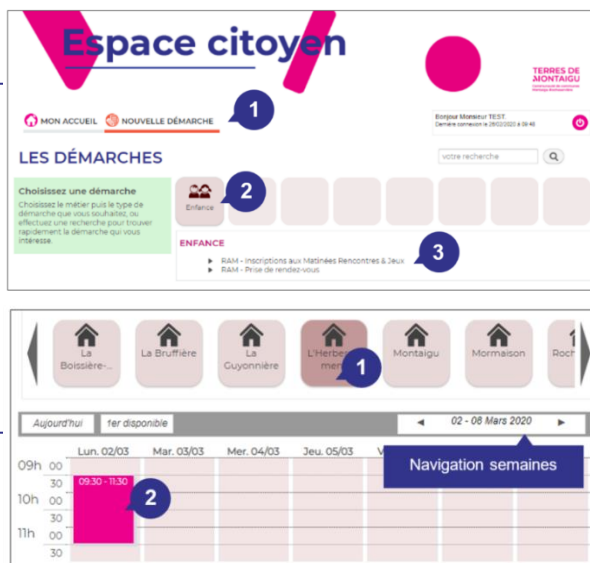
Espace citoyen

TERRES DE MONTAIGU
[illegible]

MON ACCUEIL NOUVELLE DÉMARCHE 1

Bonjour Monsieur TEST.
Dernière connexion le 28/02/2020 à 09:48

LES DÉMARCHES

votre recherche

Choisissez une démarche
Choisissez le métier puis le type de démarche que vous souhaitez, ou effectuez une recherche pour trouver rapidement la démarche qui vous intéresse.

Enfance 2

ENFANCE 3
RAM - Inscriptions aux Matinées Rencontres & Jeux
RAM - Prise de rendez-vous

La Boissière-... La Bruffière La Guyonnière L'Herbergement 1 Montaigu Mormaison Roch

Aujourd'hui 1er disponible ◄ 02 - 08 Mars 2020 ►

Lun. 02/03 Mar. 03/03 Mer. 04/03 Jeu. 05/03 V

Navigation semaines

09h 00
30
10h 00
30
11h 00
30

09:30 - 11:30 2